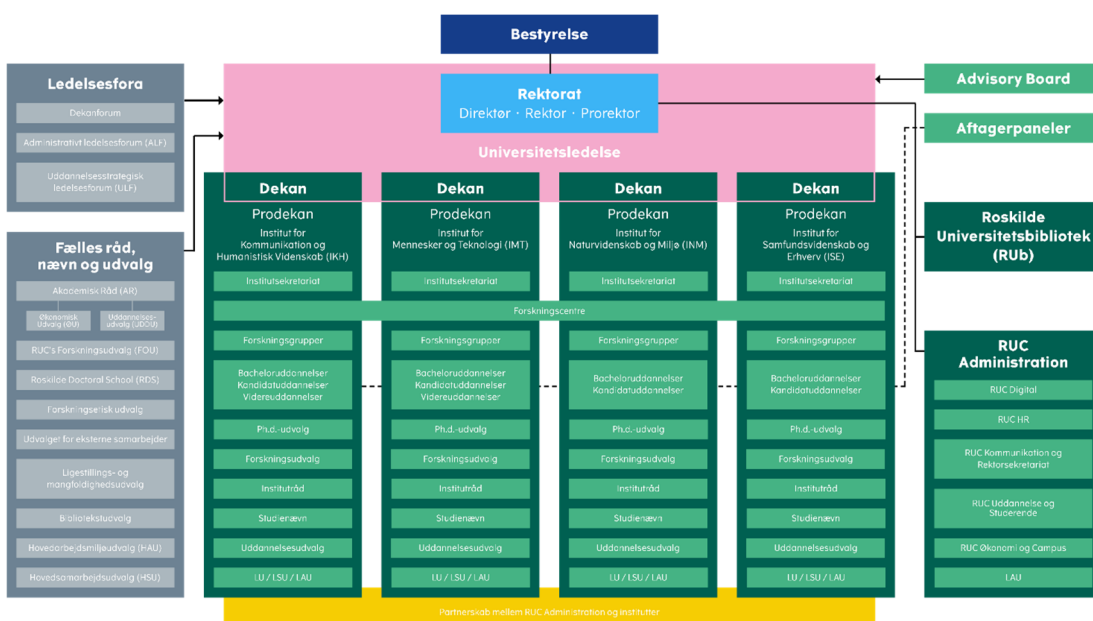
Bestyrelse

Ledelsesfora

Dekanforum

Administrativt ledelsesforum (ALF)

Uddannelsesstrategisk ledelsesforum (ULF)

Rektorat

Direktør · Rektor · Prorektor

Universitetsledelse

Advisory Board

Aftagerpaneler

Fælles råd, nævn og udvalg

Akademisk Råd (AR)

Økonomisk Udvalg (ØU)

Uddannelsesudvalg (UDDU)

RUC's Forskningsudvalg (FOU)

Roskilde Doctoral School (RDS)

Forskningsetisk udvalg

Udvalget for eksterne samarbejder

Ligestillings- og mangfoldighedsudvalg

Bibliotekstudvalg

Hovedarbejdsmiljøudvalg (HAU)

Hovedsamarbejdsudvalg (HSU)

Dekan

Prodekan

Institut for Kommunikation og Humanistisk Videnskab (IKH)

Institutsekretariat

Forskningsgrupper

Bacheloruddannelser Kandidatuddannelser Videreuddannelser

Ph.d.-udvalg

Forskningsudvalg

Instituträd

Studienævn

Uddannelsesudvalg

LU / LSU / LAU

Dekan

Prodekan

Institut for Mennesker og Teknologi (IMT)

Institutsekretariat

Forskningsgrupper

Bacheloruddannelser Kandidatuddannelser Videreuddannelser

Ph.d.-udvalg

Forskningsudvalg

Instituträd

Studienævn

Uddannelsesudvalg

LU / LSU / LAU

Dekan

Prodekan

Institut for Naturvidenskab og Miljø (INM)

Institutsekretariat

Forskningsgrupper

Bacheloruddannelser Kandidatuddannelser

Ph.d.-udvalg

Forskningsudvalg

Instituträd

Studienævn

Uddannelsesudvalg

LU / LSU / LAU

Dekan

Prodekan

Institut for Samfundsvidenskab og Erhverv (ISE)

Institutsekretariat

Forskningsgrupper

Bacheloruddannelser Kandidatuddannelser

Ph.d.-udvalg

Forskningsudvalg

Instituträd

Studienævn

Uddannelsesudvalg

LU / LSU / LAU

Forskningscentre

Partnerskab mellem RUC Administration og institutter

Roskilde Universitetsbibliotek (RUb)

RUC Administration

RUC Digital

RUC HR

RUC Kommunikation og Rektorsekretariat

RUC Uddannelse og Studerende

RUC Økonomi og Campus

LAU